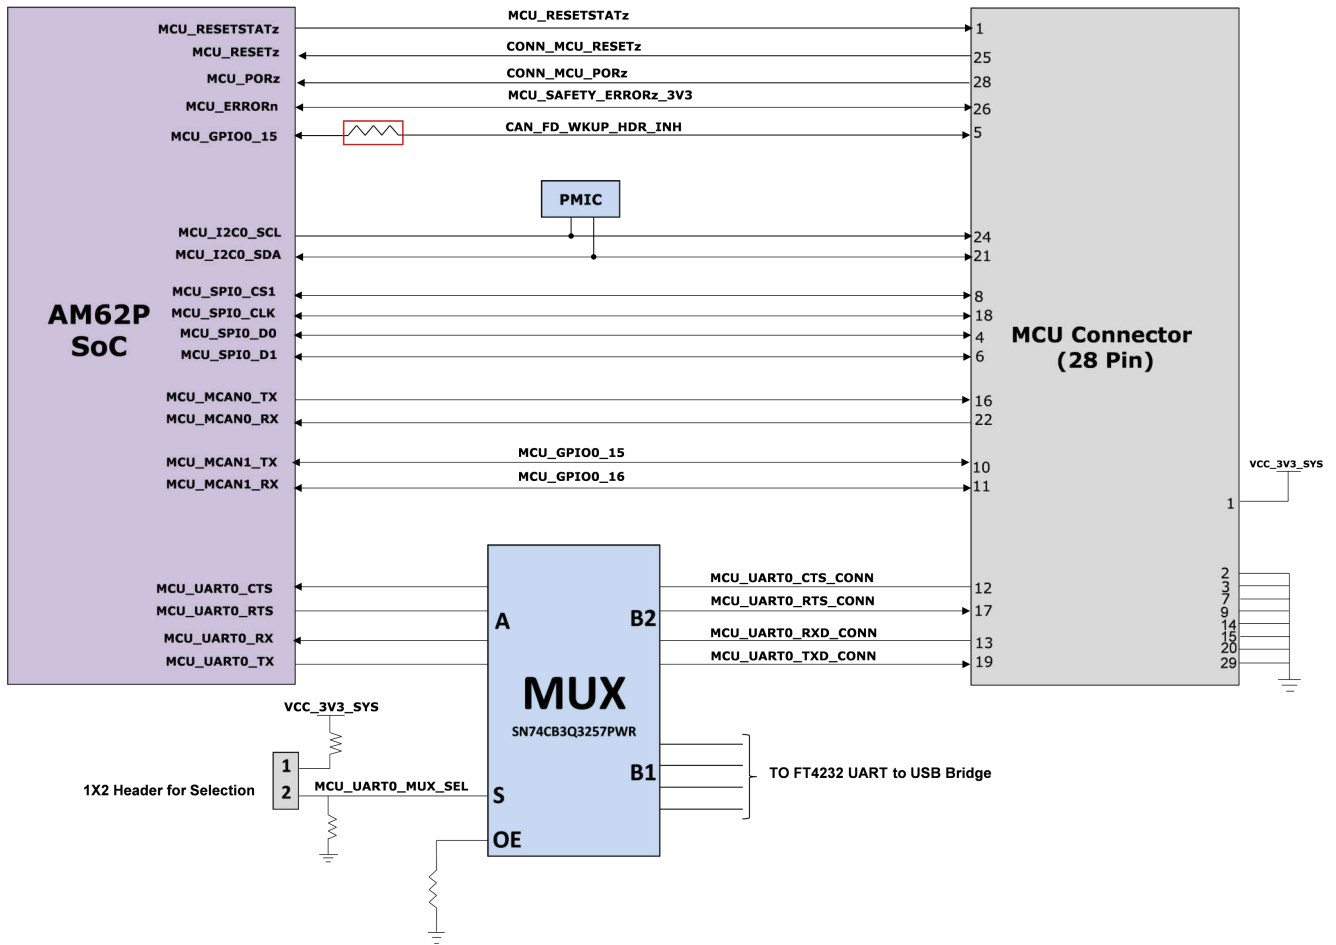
MCU_RESETSTATz
MCU_RESETz
MCU_PORz
MCU_ERRORn
MCU_GPIO0_15

MCU_RESETSTATz
CONN_MCU_RESETz
CONN_MCU_PORz
MCU_SAFETY_ERRORz_3V3
CAN_FD_WKUP_HDR_INH

1
25
28
26
5

PMIC

MCU_I2C0_SCL
MCU_I2C0_SDA

24
21

AM62P SoC

MCU_SPI0_CS1
MCU_SPI0_CLK
MCU_SPI0_D0
MCU_SPI0_D1

8
18
4
6

MCU Connector (28 Pin)

MCU_MCAN0_TX
MCU_MCAN0_RX

16
22

MCU_MCAN1_TX
MCU_MCAN1_RX

MCU_GPIO0_15
MCU_GPIO0_16

10
11

VCC_3V3_SYS
1

MCU_UART0_CTS
MCU_UART0_RTS
MCU_UART0_RX
MCU_UART0_TX

A
B2

MCU_UART0_CTS_CONN
MCU_UART0_RTS_CONN
MCU_UART0_RXD_CONN
MCU_UART0_TXD_CONN

12
17
13
19

2
3
7
9
14
15
20
29

MUX
SN74CB3Q3257PWR

VCC_3V3_SYS

1
2
1X2 Header for Selection
MCU_UART0_MUX_SEL

S
OE
B1

TO FT4232 UART to USB Bridge